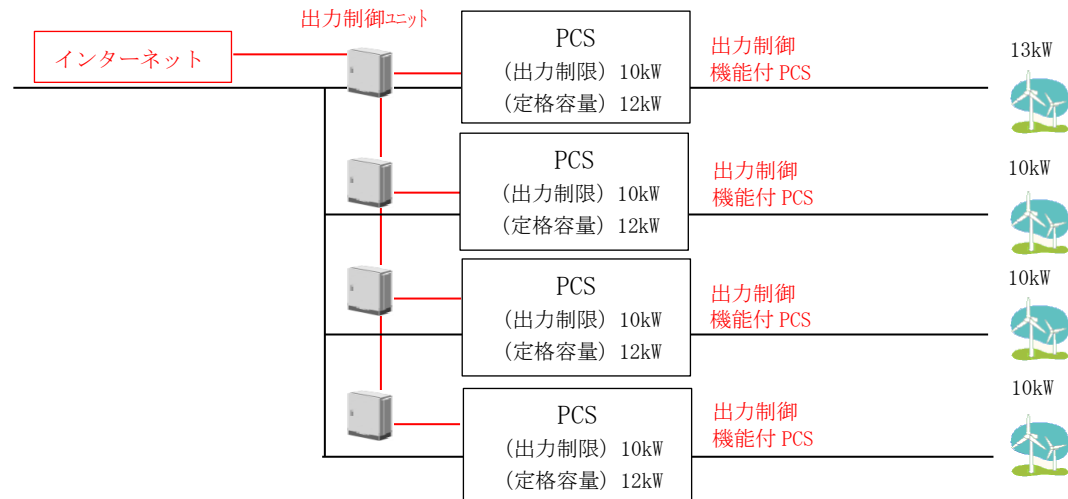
インターネット

出力制御ユニット

PCS
（出力制限）10kW
（定格容量）12kW

出力制御
機能付 PCS

13kW

PCS
（出力制限）10kW
（定格容量）12kW

出力制御
機能付 PCS

10kW

PCS
（出力制限）10kW
（定格容量）12kW

出力制御
機能付 PCS

10kW

PCS
（出力制限）10kW
（定格容量）12kW

出力制御
機能付 PCS

10kW